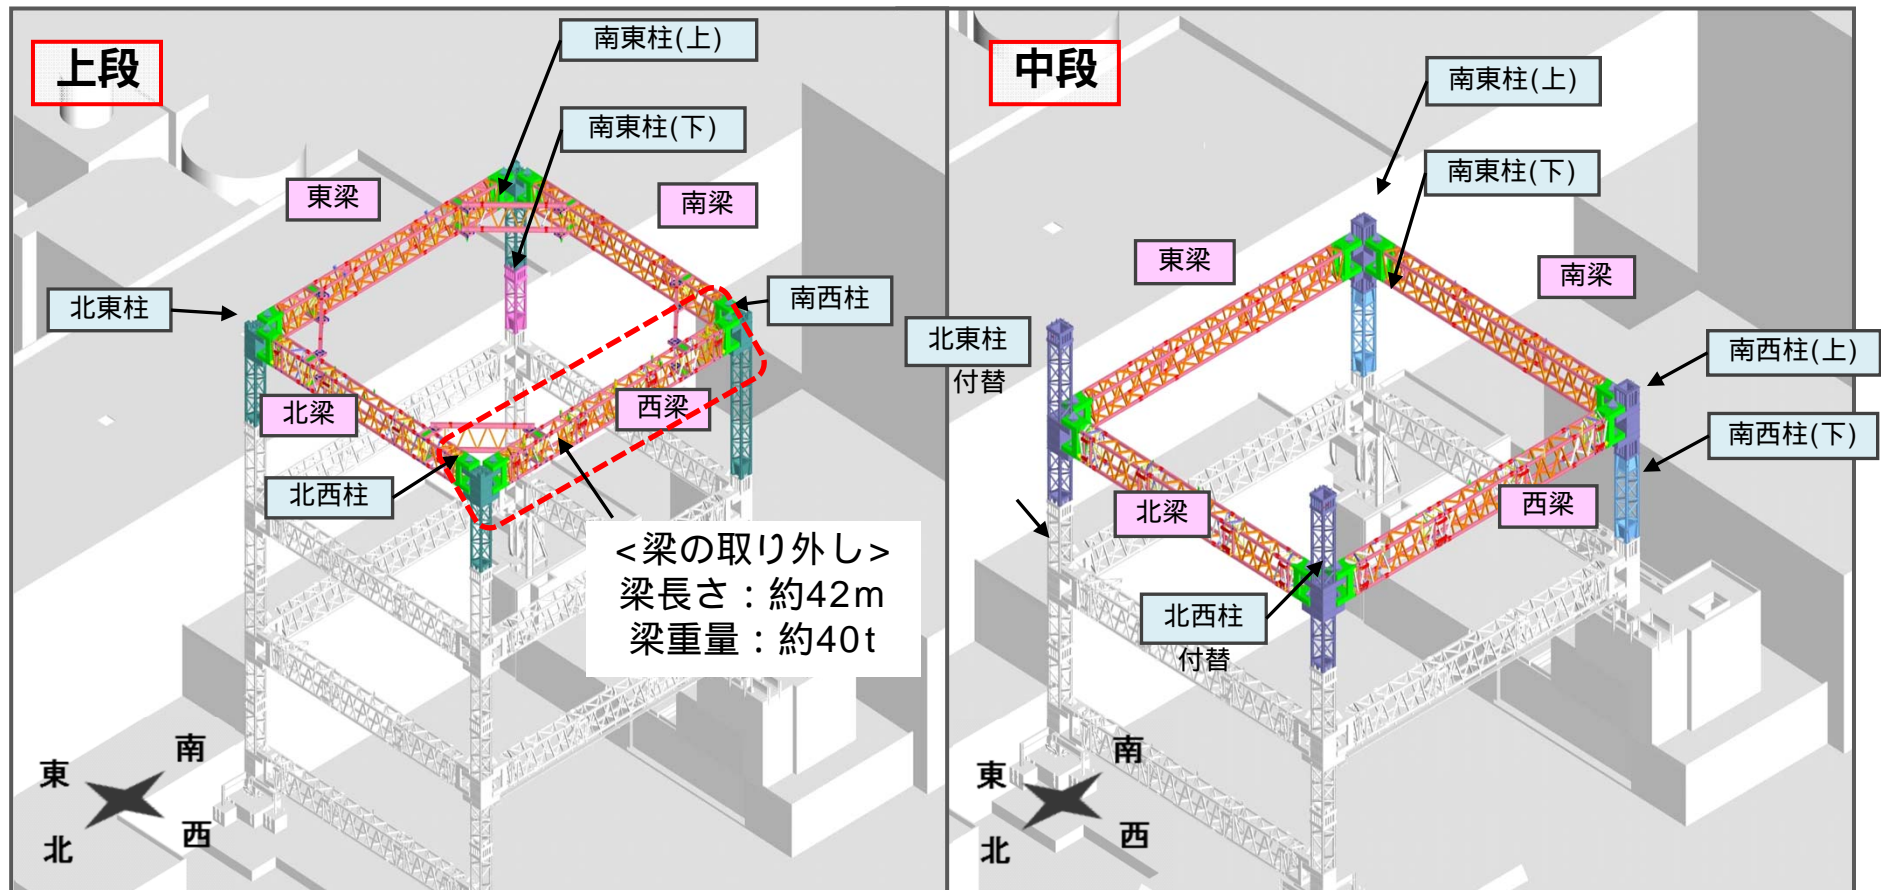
上段

南東柱(上)

南東柱(下)

東梁

南梁

北東柱

南西柱

北梁

西梁

北西柱

<梁の取り外し>
梁長さ：約42m
梁重量：約40t

東

南

北

西

中段

南東柱(上)

南東柱(下)

東梁

南梁

北東柱
付替

南西柱(上)

南西柱(下)

北梁

西梁

北西柱
付替

東

南

北

西